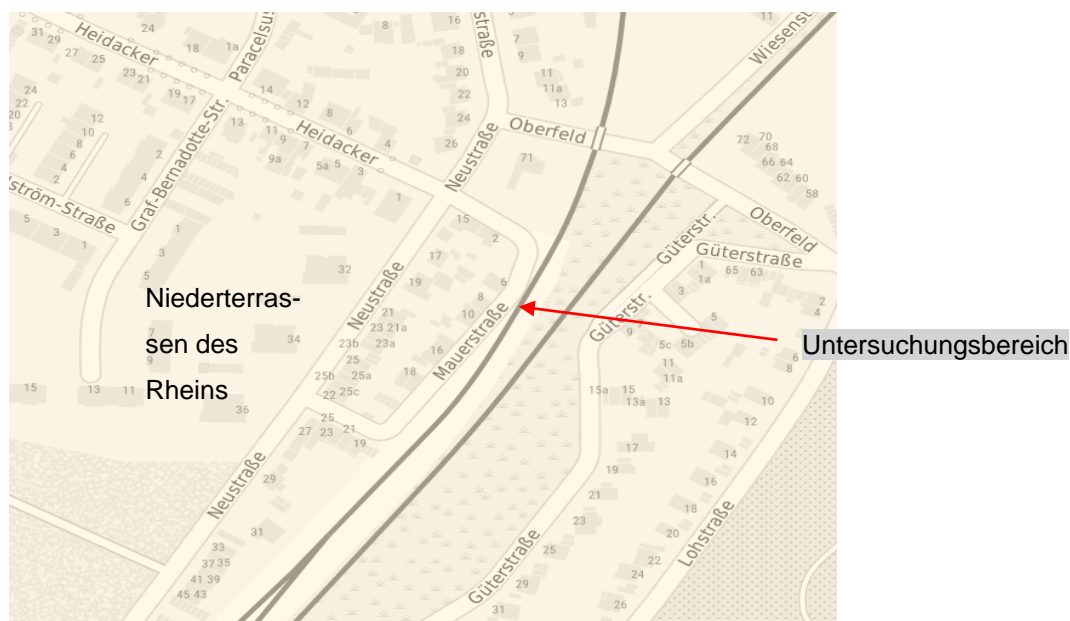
Heidacker
Paracelsus
Heidacker
Graf-Bernadotte-Str.
ström-Straße
Neustraße
Neustraße
Oberfeld
Oberfeld
Wiesenst
Güterstr.
Güterstraße
Güterstr.
Mauerstraße
Neustraße
Neustraße
Güterstraße
Lohstraße
Niederterrassen des Rheins
Untersuchungsbereich
24 31 29 27 25 18 1a 23 21 19 17 8 16 18 20 22 24 26 7 9 11 11a 13 71 11 14 12 8 6 4 13 11 9 7 9a 5a 5 3 1 24 22 20 12 10 8 6 4 2 2 6 5 3 1 1 3 5 32 15 2 17 19 6 8 10 21 23 21a 23b 23a 25 25b 25a 22 25c 18 16 7 9 34 15 13 11 36 25 27 23 21 19 29 31 33 37 35 41 39 45 43 72 70 68 66 64 62 60 58 1 1a 65 63 3 2 4 5 9 5c 5b 6 8 11 11a 15a 15 13a 13 10 12 17 14 19 16 21 18 23 20 25 22 24 29 26 31